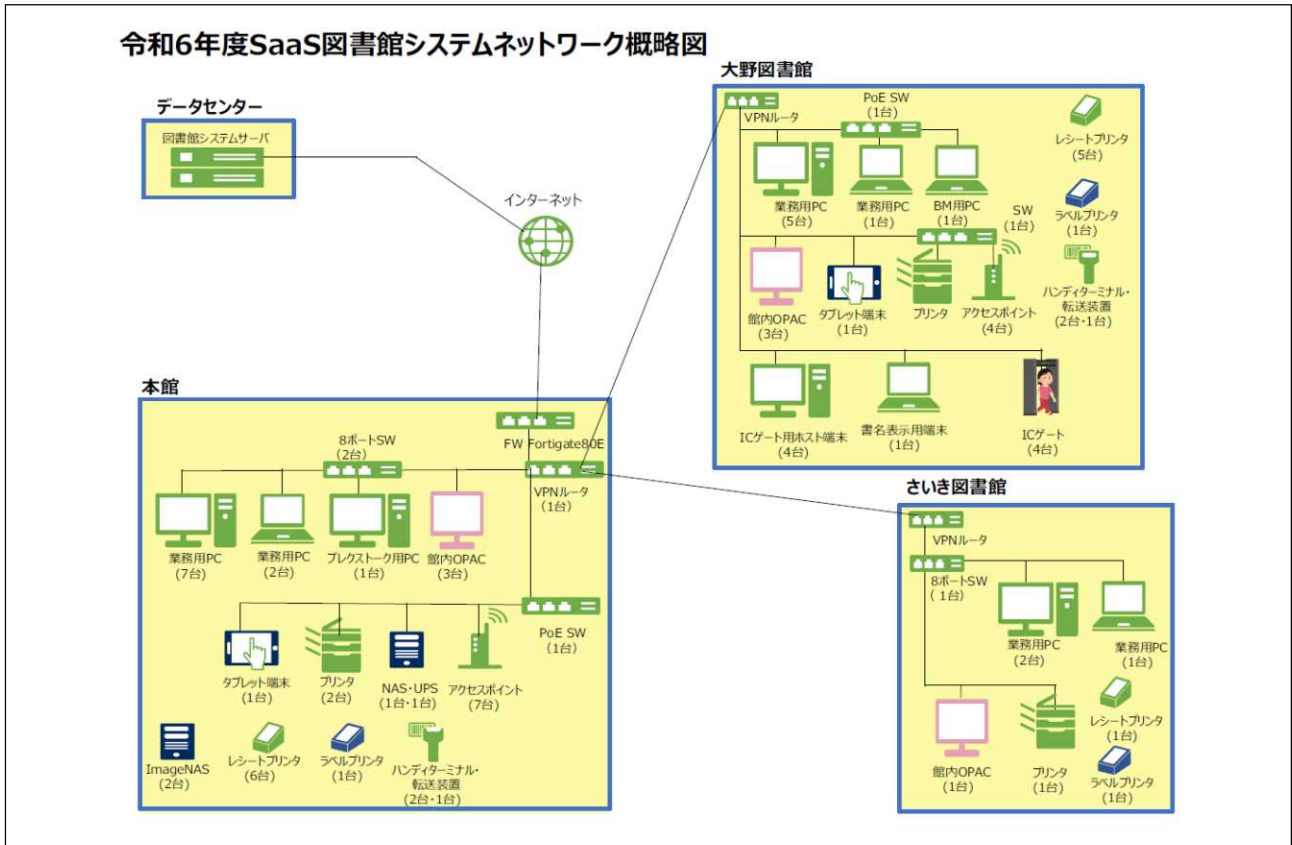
令和6年度SaaS図書館システムネットワーク概略図

データセンター
図書館システムサーバ

インターネット

大野図書館
VPNルータ
PoE SW
(1台)
レシートプリンタ
(5台)
業務用PC
(5台)
業務用PC
(1台)
BM用PC
(1台)
SW
(1台)
ラベルプリンタ
(1台)
館内OPAC
(3台)
タブレット端末
(1台)
プリンタ
アクセスポイント
(4台)
ハンディターミナル・転送装置
(2台・1台)
ICゲート用ホスト端末
(4台)
書名表示用端末
(1台)
ICゲート
(4台)

本館
8ポートSW
(2台)
FW Fortigate80E
VPNルータ
(1台)
業務用PC
(7台)
業務用PC
(2台)
プレクストーク用PC
(1台)
館内OPAC
(3台)
PoE SW
(1台)
タブレット端末
(1台)
プリンタ
(2台)
NAS・UPS
(1台・1台)
アクセスポイント
(7台)
ImageNAS
(2台)
レシートプリンタ
(6台)
ラベルプリンタ
(1台)
ハンディターミナル・転送装置
(2台・1台)

さいき図書館
VPNルータ
8ポートSW
(1台)
業務用PC
(2台)
業務用PC
(1台)
レシートプリンタ
(1台)
館内OPAC
(1台)
プリンタ
(1台)
ラベルプリンタ
(1台)